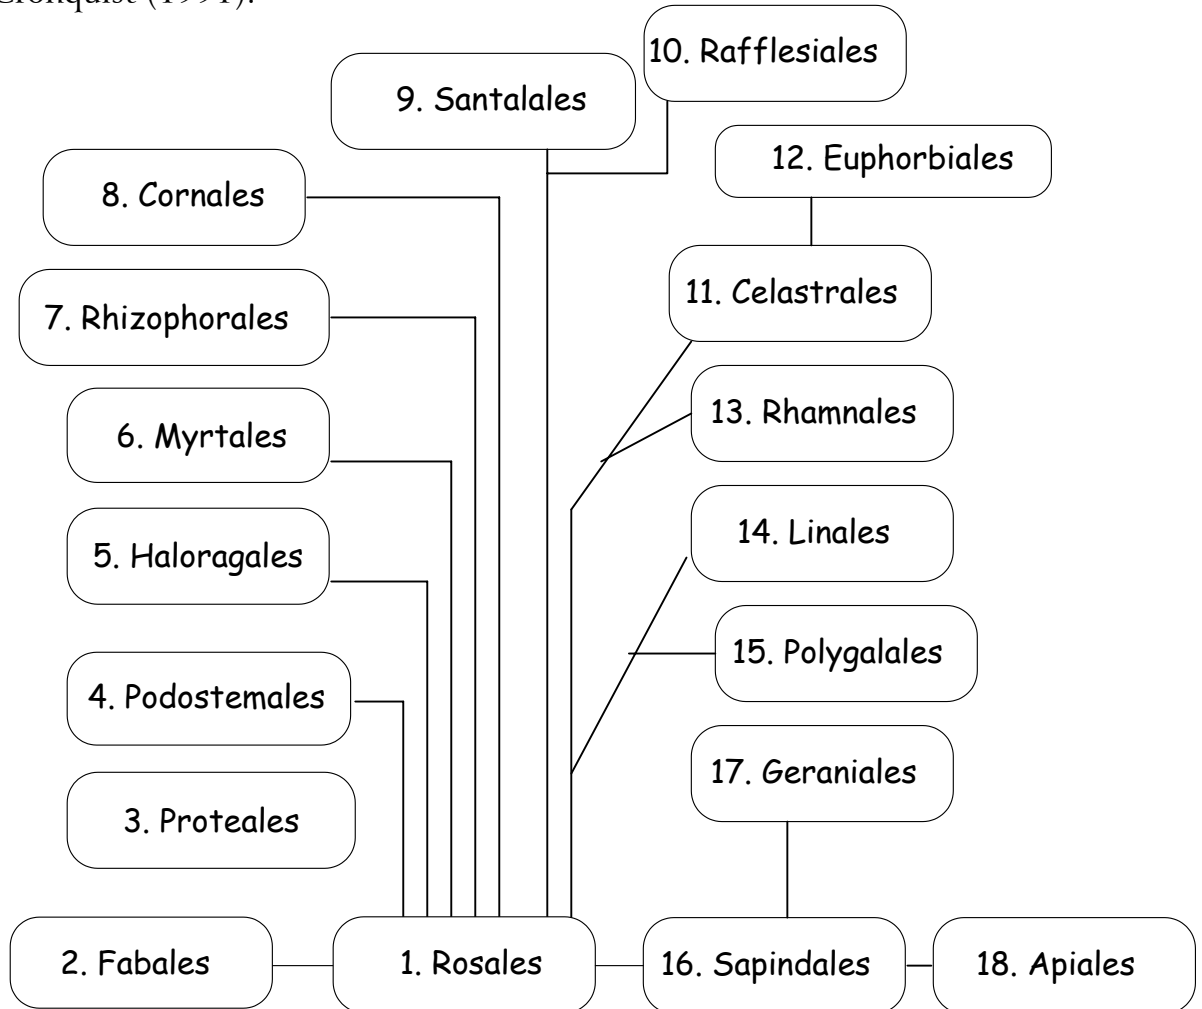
Cronquist (1991).

10. Rafflesiales

9. Santalales

12. Euphorbiales

8. Cornales

11. Celastrales

7. Rhizophorales

13. Rhamnales

6. Myrtales

14. Linales

5. Haloragales

15. Polygalales

4. Podostemales

17. Geraniales

3. Proteales

2. Fabales

1. Rosales

16. Sapindales

18. Apiales